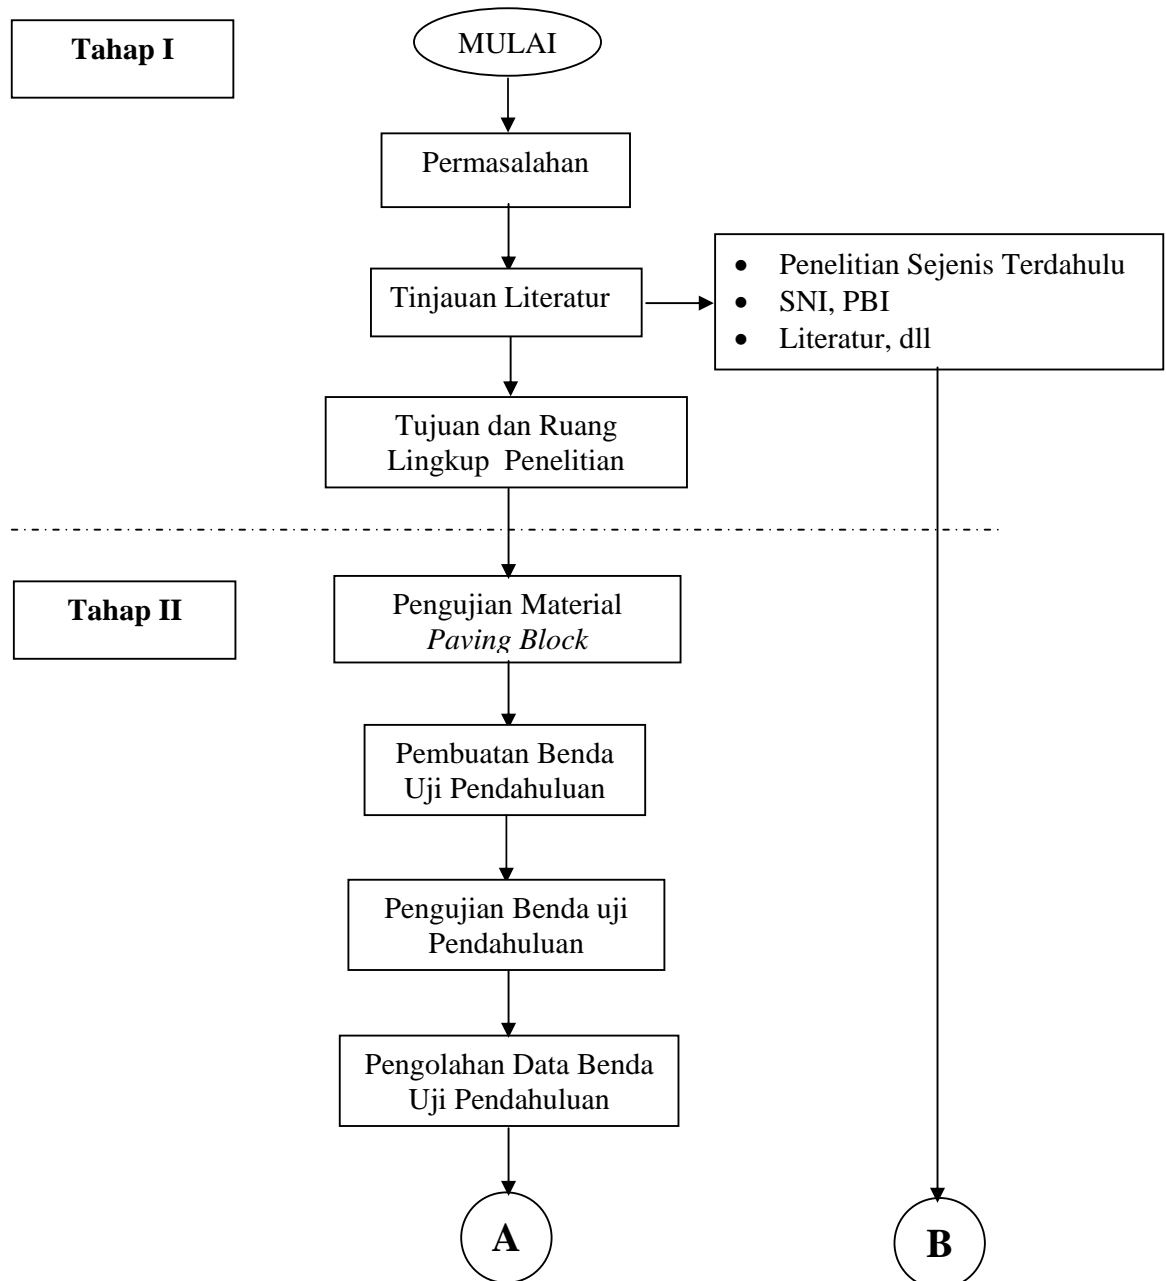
Tahap I

MULAI

Permasalahan

Tinjauan Literatur

- Penelitian Sejenis Terdahulu
- SNI, PBI
- Literatur, dll

Tujuan dan Ruang Lingkup Penelitian

Tahap II

Pengujian Material *Paving Block*

Pembuatan Benda Uji Pendahuluan

Pengujian Benda uji Pendahuluan

Pengolahan Data Benda Uji Pendahuluan

A

B